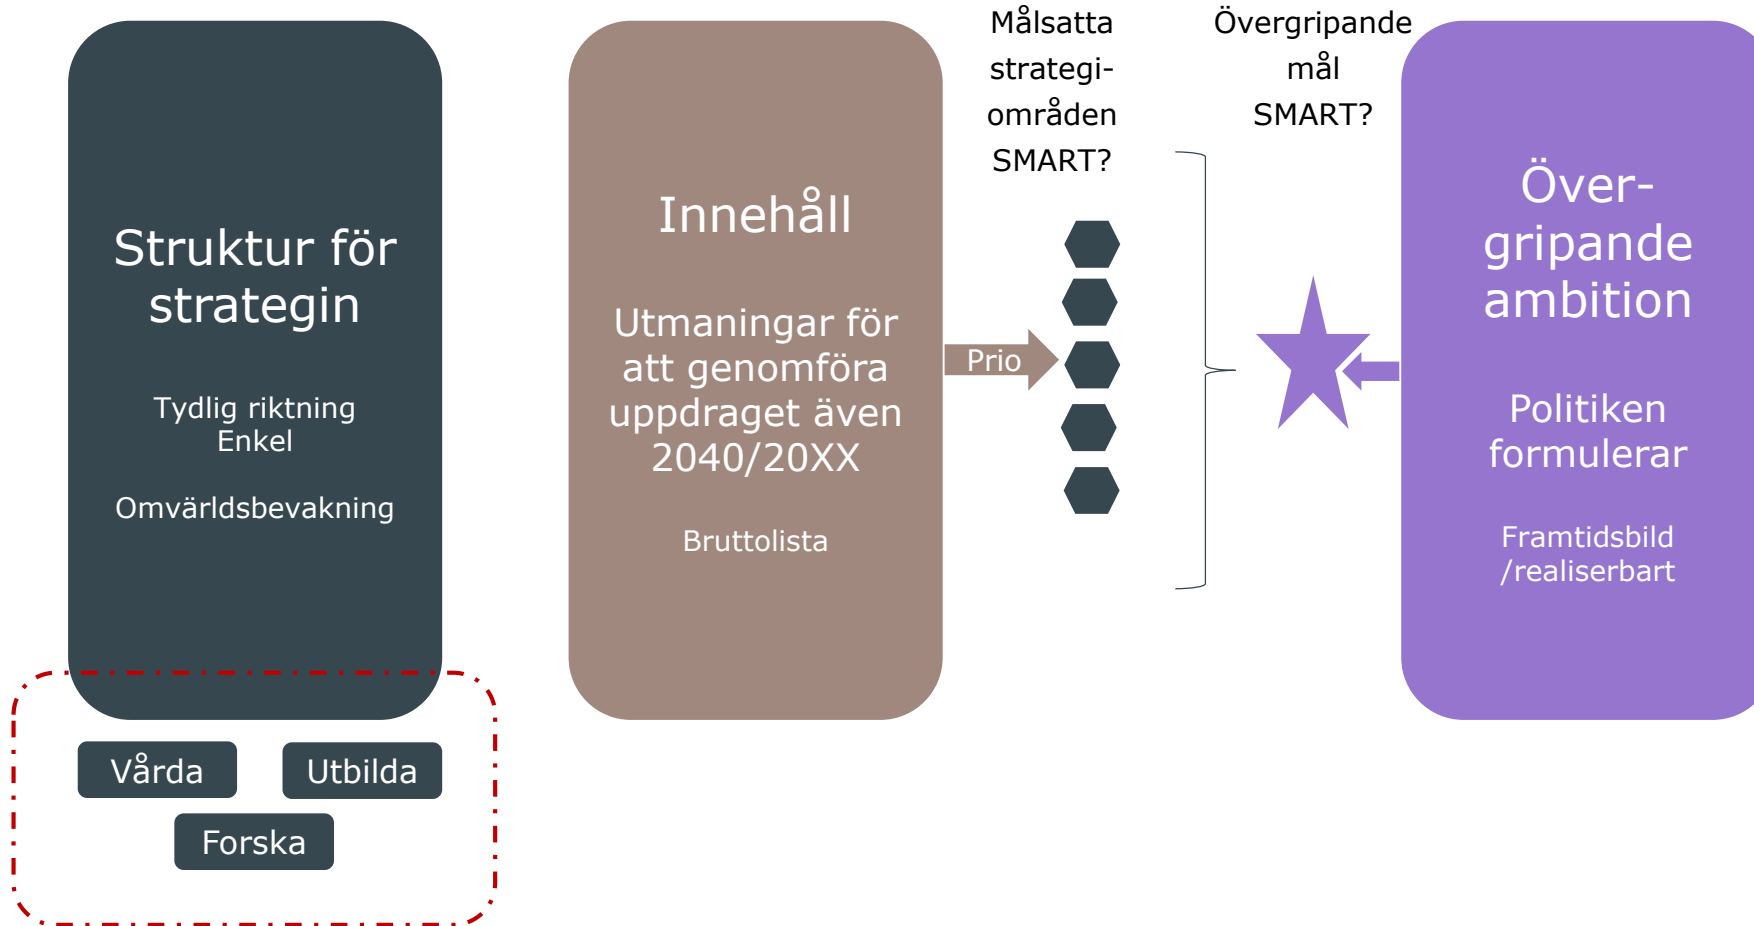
Struktur för strategin

Tydlig riktning
Enkel

Omvärldsbevakning

Vårda

Utbilda

Forska

Innehåll

Utmaningar för att genomföra uppdraget även 2040/20XX

Bruttolista

Prio

Målsatta strategiområden SMART?

Övergripande mål SMART?

Övergripande ambition

Politiken formulerar

Framtidsbild /realiserbart